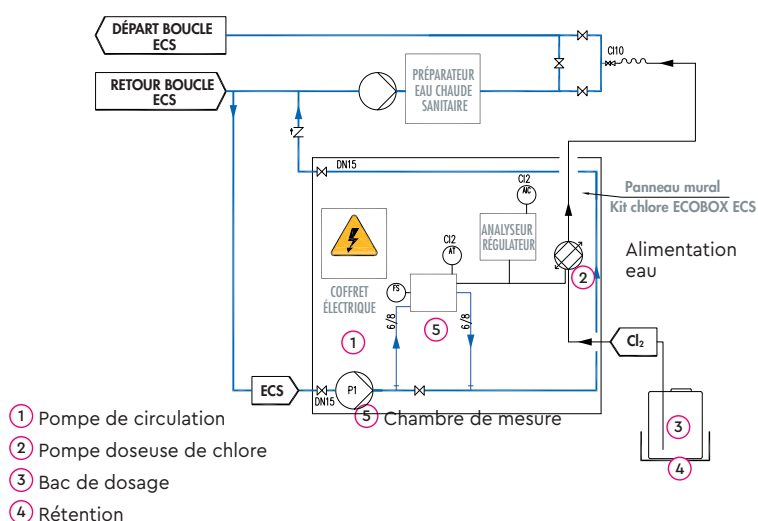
DÉPART BOUCLE ECS

RETOUR BOUCLE ECS

PRÉPARATEUR EAU CHAUDE SANITAIRE

Cl10

DN15

Panneau mural
Kit chlore ECOBOX ECS

Cl2 AIC

ANALYSEUR RÉGULATEUR

Cl2 AT

Alimentation eau

COFFRET ÉLECTRIQUE

FS

6/8

6/8

5

2

1

Cl₂

ECS

DN15

P1

3

4

1 Pompe de circulation
2 Pompe doseuse de chlore
3 Bac de dosage
4 Rétention
5 Chambre de mesure